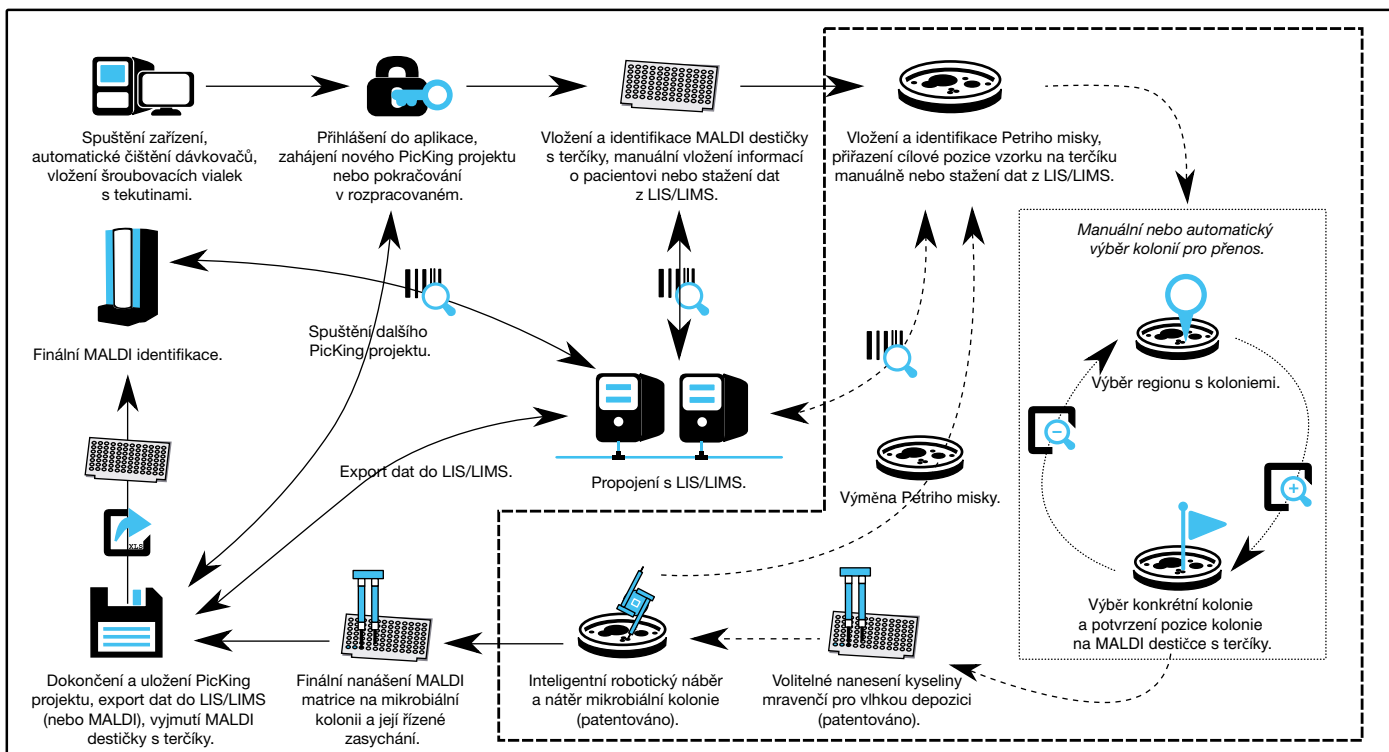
Spuštění zařízení, automatické čištění dávkovačů, vložení šroubovacích vialek s tekutinami.

Přihlášení do aplikace, zahájení nového PicKing projektu nebo pokračování v rozpracovaném.

Vložení a identifikace MALDI destičky s terčíky, manuální vložení informací o pacientovi nebo stažení dat z LIS/LIMS.

Vložení a identifikace Petriho misky, přiřazení cílové pozice vzorku na terčíku manuálně nebo stažení dat z LIS/LIMS.

Manuální nebo automatický výběr kolonií pro přenos.

Finální MALDI identifikace.

Spuštění dalšího PicKing projektu.

Výběr regionu s koloniemi.

Propojení s LIS/LIMS.

Export dat do LIS/LIMS.

Výměna Petriho misky.

XLS

Výběr konkrétní kolonie a potvrzení pozice kolonie na MALDI destičce s terčíky.

Dokončení a uložení PicKing projektu, export dat do LIS/LIMS (nebo MALDI), vyjmutí MALDI destičky s terčíky.

Finální nanášení MALDI matrice na mikrobiální kolonii a její řízené zasychání.

Inteligentní robotický náběr a nátěr mikrobiální kolonie (patentováno).

Volitelné nanesení kyseliny mravenčí pro vlhkou depozici (patentováno).